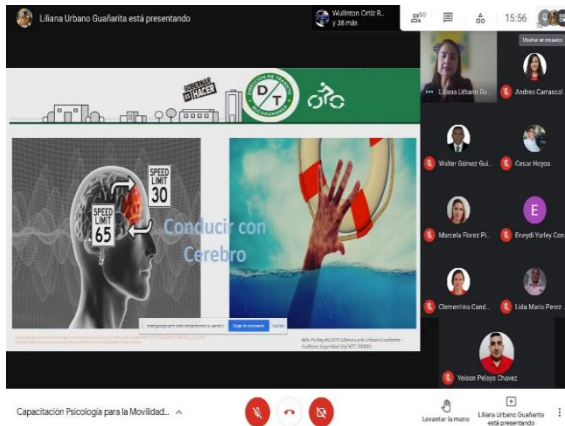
Liliana Urbano Guañarita está presentando

Wuilinton Ortiz R. y 38 más

60

15:56

Mostrar en mosaico

Liliana Urbano Gu...

Andres Carrascal

Walter Gómez Gui...

Cesar Hoyos

Marcela Florez Pl...

E

Eneydi Yurley Con...

Clementina Cand...

Lida Maria Perez

Yeison Pelayo Chavez

GOBERNAR ES HACER

D/T

SPEED LIMIT 30

SPEED LIMIT 65

Conducir con Cerebro

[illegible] Dejar de compartir Ocultar

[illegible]

Capacitación Psicologia para la Movilidad...

Levantar la mano

Liliana Urbano Guañarita está presentando